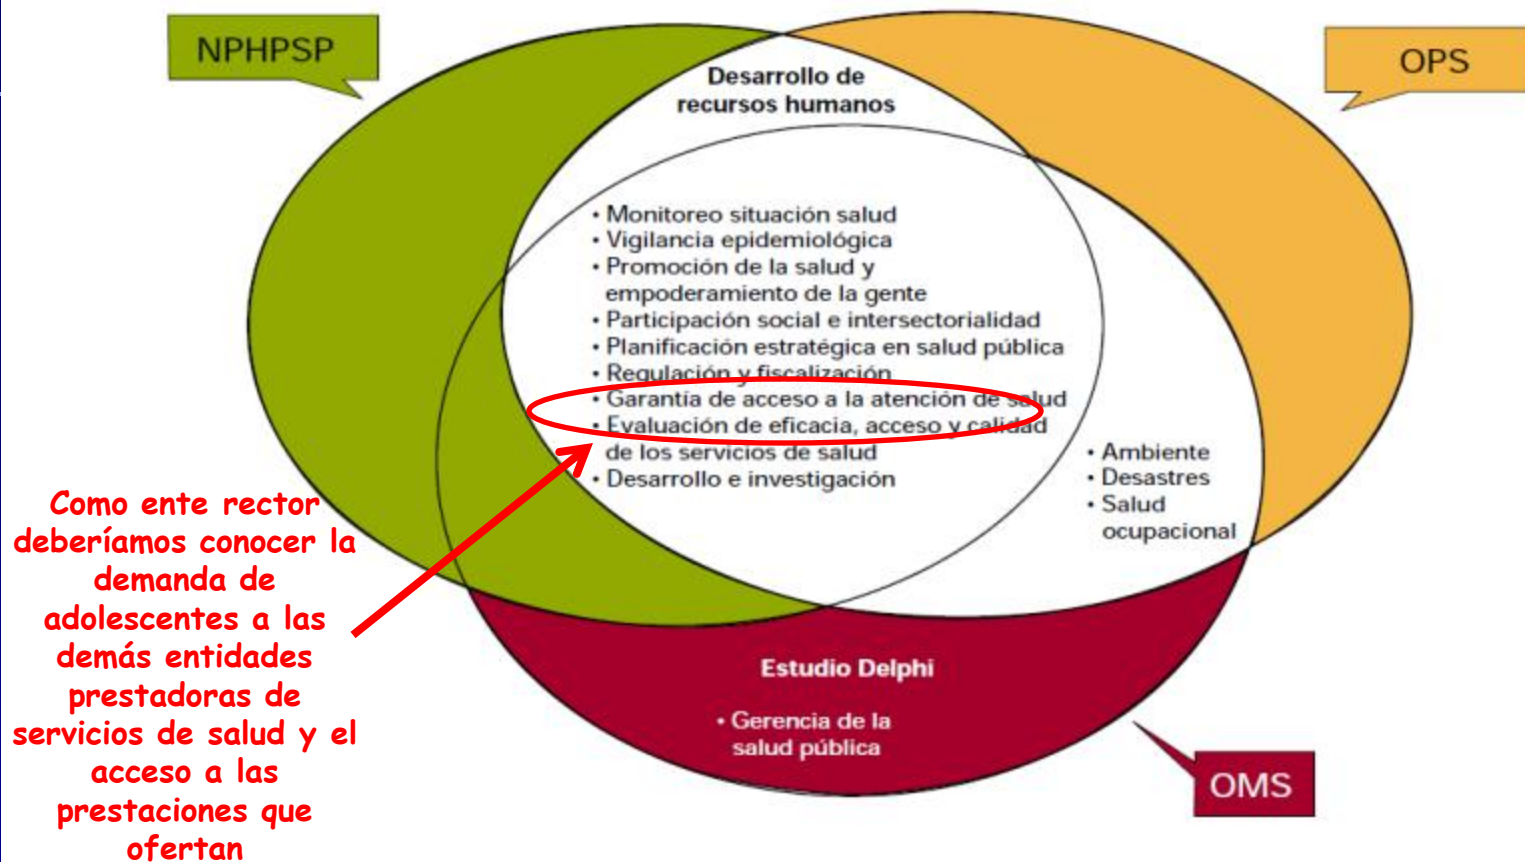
NPHPSP

OPS

Desarrollo de recursos humanos

• Monitoreo situación salud
• Vigilancia epidemiológica
• Promoción de la salud y empoderamiento de la gente
• Participación social e intersectorialidad
• Planificación estratégica en salud pública
• Regulación y fiscalización
• Garantía de acceso a la atención de salud
• Evaluación de eficacia, acceso y calidad de los servicios de salud
• Desarrollo e investigación

• Ambiente
• Desastres
• Salud ocupacional

Estudio Delphi

• Gerencia de la salud pública

OMS

Como ente rector deberíamos conocer la demanda de adolescentes a las demás entidades prestadoras de servicios de salud y el acceso a las prestaciones que ofertan